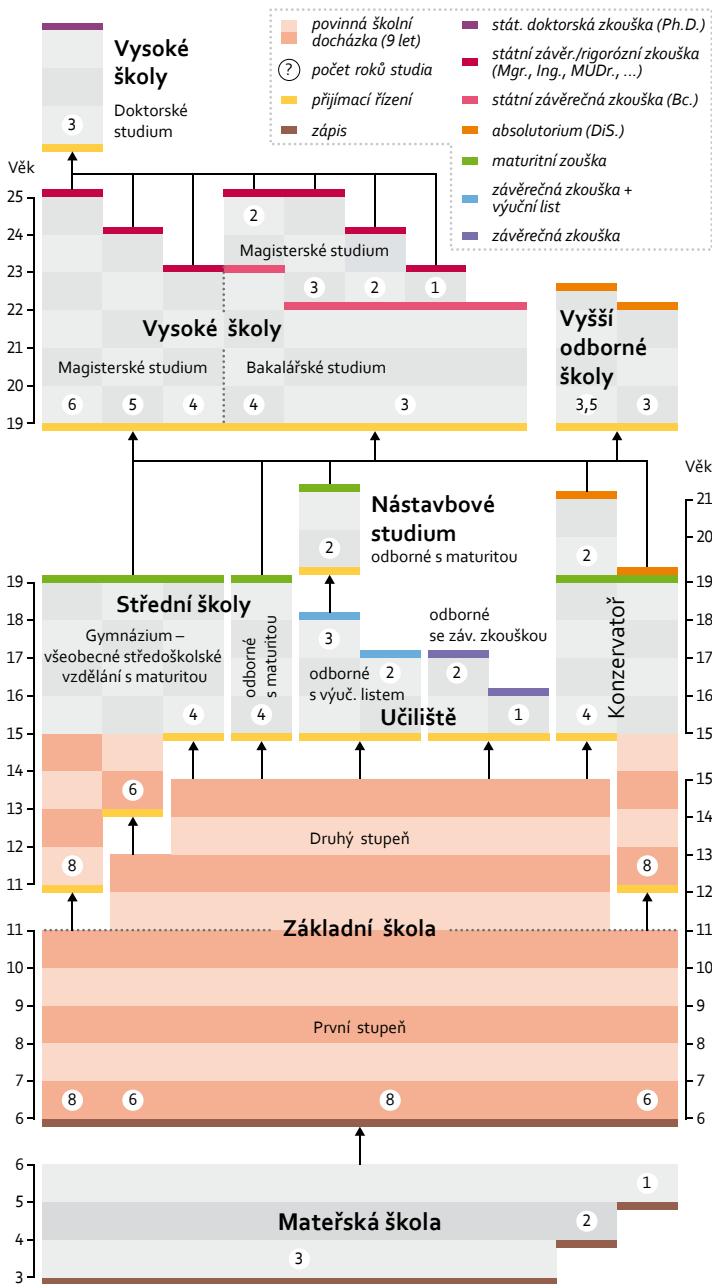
povinná školní docházka (9 let)
? počet roků studia
přijímací řízení
zápis
stát. doktorská zkouška (Ph.D.)
státní závěr./rigorózní zkouška (Mgr., Ing., MUDr., ...)
státní závěrečná zkouška (Bc.)
absolutorium (DiS.)
maturitní zouška
závěrečná zkouška + výuční list
závěrečná zkouška

Vysoké školy
Doktorské studium
3

Věk
25
24
23
22
21
20
19

2
Magisterské studium
3 2 1

Vysoké školy
Magisterské studium
Bakalářské studium
6 5 4 4 3

Vyšší odborné školy
3,5 3

Nástavbové studium
odborné s maturitou
2

Věk
21
20
19
18
17
16
15

2

19
18
17
16
15
Střední školy
Gymnázium – všeobecné středoškolské vzdělání s maturitou
4
odborné s maturitou
4
3
odborné s výuč. listem
2
odborné se záv. zkouškou
2
Učiliště
1
Konzervatoř
4

14
13
12
11
6
8
Druhý stupeň
8
15
14
13
12
11

11
10
9
8
7
6
Základní škola
První stupeň
8 6 8 6
11
10
9
8
7
6

6
5
4
3
Mateřská škola
1
2
3